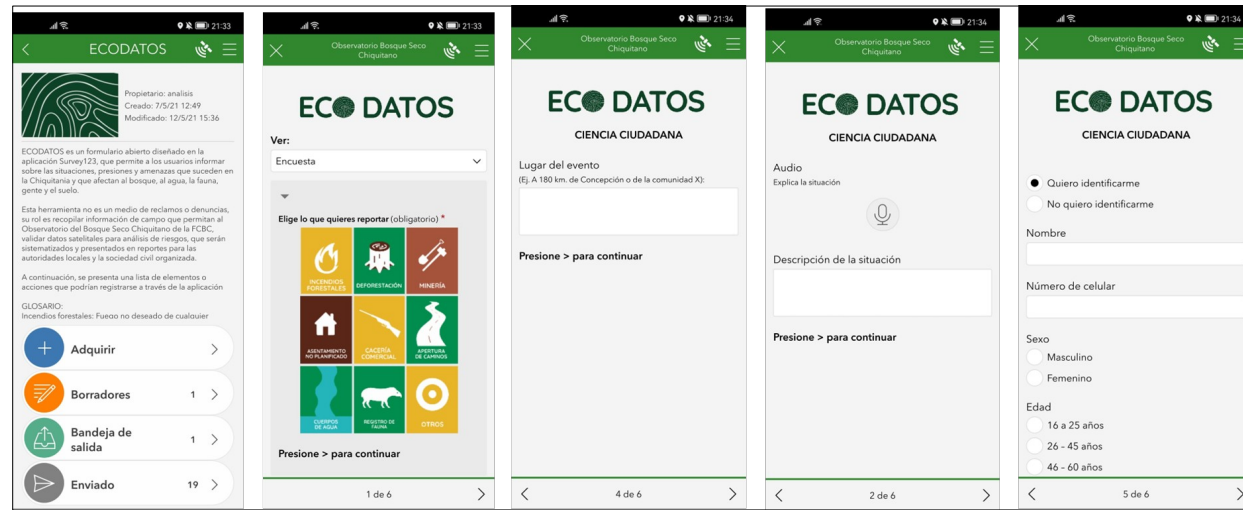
21:33

ECODATOS

Propietario: analisis
Creado: 7/5/21 12:49
Modificado: 12/5/21 15:36

ECODATOS es un formulario abierto diseñado en la aplicación Survey123, que permite a los usuarios informar sobre las situaciones, presiones y amenazas que suceden en la Chiquitania y que afectan al bosque, al agua, la fauna, gente y el suelo.

Esta herramienta no es un medio de reclamos o denuncias, su rol es recopilar información de campo que permitan al Observatorio del Bosque Seco Chiquitano de la FCBC, validar datos satelitales para análisis de riesgos, que serán sistematizados y presentados en reportes para las autoridades locales y la sociedad civil organizada.

A continuación, se presenta una lista de elementos o acciones que podrían registrarse a través de la aplicación

GLOSARIO:
Incendios forestales: Fuego no deseado de cualquier

Adquirir
Borradores 1
Bandeja de salida 1
Enviado 19

21:33

Observatorio Bosque Seco Chiquitano

ECO DATOS

Ver:
Encuesta

Elige lo que quieres reportar (obligatorio) *

INCENDIOS FORESTALES
DEFORESTACIÓN
MINERÍA
ASENTAMIENTO NO PLANIFICADO
CACERÍA COMERCIAL
APERTURA DE CAMINOS
CUERPOS DE AGUA
REGISTRO DE FAUNA
OTROS

Presione > para continuar

1 de 6

21:34

Observatorio Bosque Seco Chiquitano

ECO DATOS

CIENCIA CIUDADANA

Lugar del evento
(Ej. A 180 km. de Concepción o de la comunidad X):

Presione > para continuar

4 de 6

21:34

Observatorio Bosque Seco Chiquitano

ECO DATOS

CIENCIA CIUDADANA

Audio
Explica la situación

Descripción de la situación

Presione > para continuar

2 de 6

21:34

Observatorio Bosque Seco Chiquitano

ECO DATOS

CIENCIA CIUDADANA

Quiero identificarme
No quiero identificarme

Nombre

Número de celular

Sexo
Masculino
Femenino

Edad
16 a 25 años
26 - 45 años
46 - 60 años

5 de 6